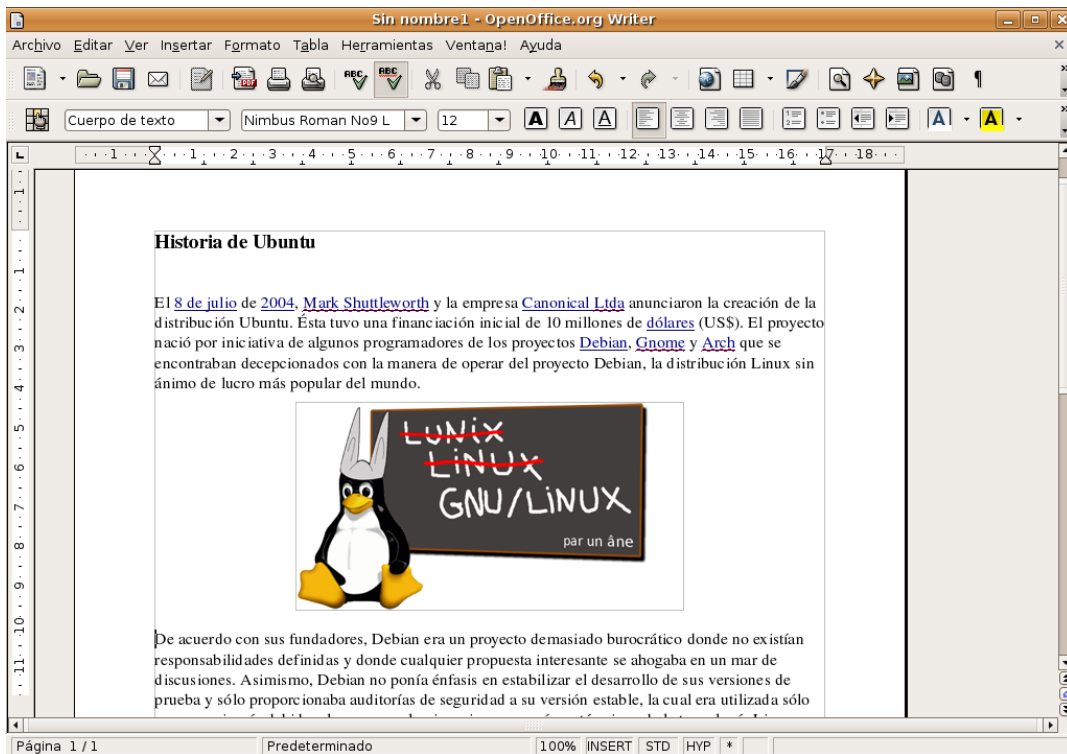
Sin nombre1 - OpenOffice.org Writer

Archivo Editar Ver Insertar Formato Tabla Herramientas Ventana! Ayuda

Cuerpo de texto | Nimbus Roman No9 L | 12

Historia de Ubuntu

El 8 de julio de 2004, Mark Shuttleworth y la empresa Canonical Ltda anunciaron la creación de la distribución Ubuntu. Ésta tuvo una financiación inicial de 10 millones de dólares (US$). El proyecto nació por iniciativa de algunos programadores de los proyectos Debian, Gnome y Arch que se encontraban decepcionados con la manera de operar del proyecto Debian, la distribución Linux sin ánimo de lucro más popular del mundo.

LUNIX
LINUX
GNU/LINUX
par un âne

De acuerdo con sus fundadores, Debian era un proyecto demasiado burocrático donde no existían responsabilidades definidas y donde cualquier propuesta interesante se ahogaba en un mar de discusiones. Asimismo, Debian no ponía énfasis en estabilizar el desarrollo de sus versiones de prueba y sólo proporcionaba auditorías de seguridad a su versión estable, la cual era utilizada sólo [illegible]

Página 1 / 1 | Predeterminado | 100% | INSERT | STD | HYP | *